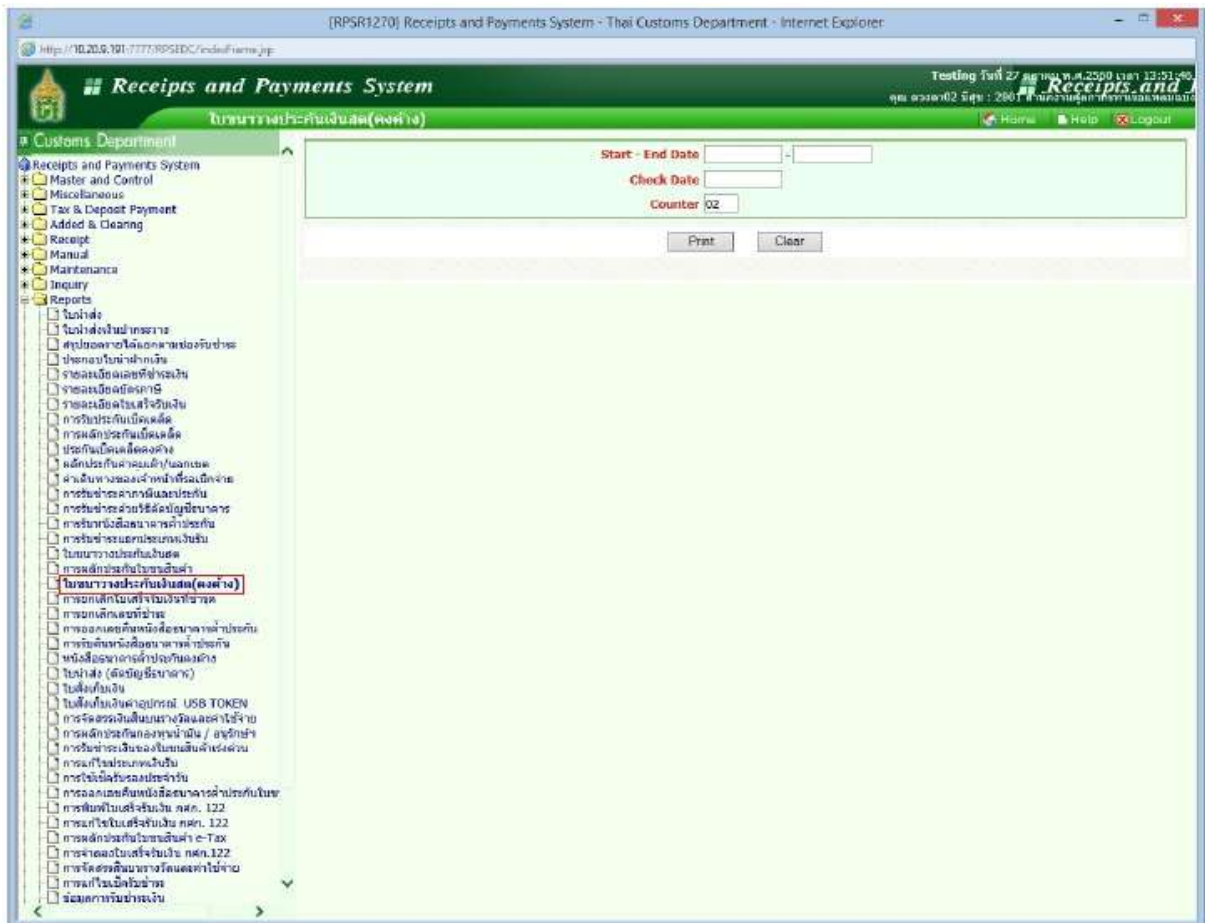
[RPSR1270] Receipts and Payments System - Thai Customs Department - Internet Explorer

http://10.20.9.101:7777/RPSEDC/indexFrame.jsp

Receipts and Payments System

Testing วันที่ 27 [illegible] พ.ศ.2560 เวลา 13:51:46
คุณ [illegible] : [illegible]

Receipts and

ใบขนวางประกันเงินสด(คงค้าง)

Home Help Logout

Customs Department

Receipts and Payments System
Master and Control
Miscellaneous
Tax & Deposit Payment
Added & Clearing
Receipt
Manual
Maintenance
Inquiry
Reports
ใบนำส่ง
ใบนำส่งเงินฝากคลัง
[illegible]
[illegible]
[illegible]
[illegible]
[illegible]
การรับประกันเบ็ดเตล็ด
การหลักประกันเบ็ดเตล็ด
ประกันเบ็ดเตล็ดคงค้าง
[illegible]
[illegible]
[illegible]
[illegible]
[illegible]
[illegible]
ใบขนวางประกันเงินสด
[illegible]
ใบขนวางประกันเงินสด(คงค้าง)
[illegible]
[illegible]
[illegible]
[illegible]
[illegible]
ใบนำส่ง (ตัดบัญชีธนาคาร)
ใบสั่งเก็บเงิน
ใบสั่งเก็บเงินค่าอุปกรณ์ USB TOKEN
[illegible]
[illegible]
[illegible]
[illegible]
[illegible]
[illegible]
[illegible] กศก. 122
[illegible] กศก. 122
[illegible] e-Tax
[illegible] กศก.122
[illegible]
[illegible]
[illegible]

Start - End Date -
Check Date
Counter 02

Print Clear